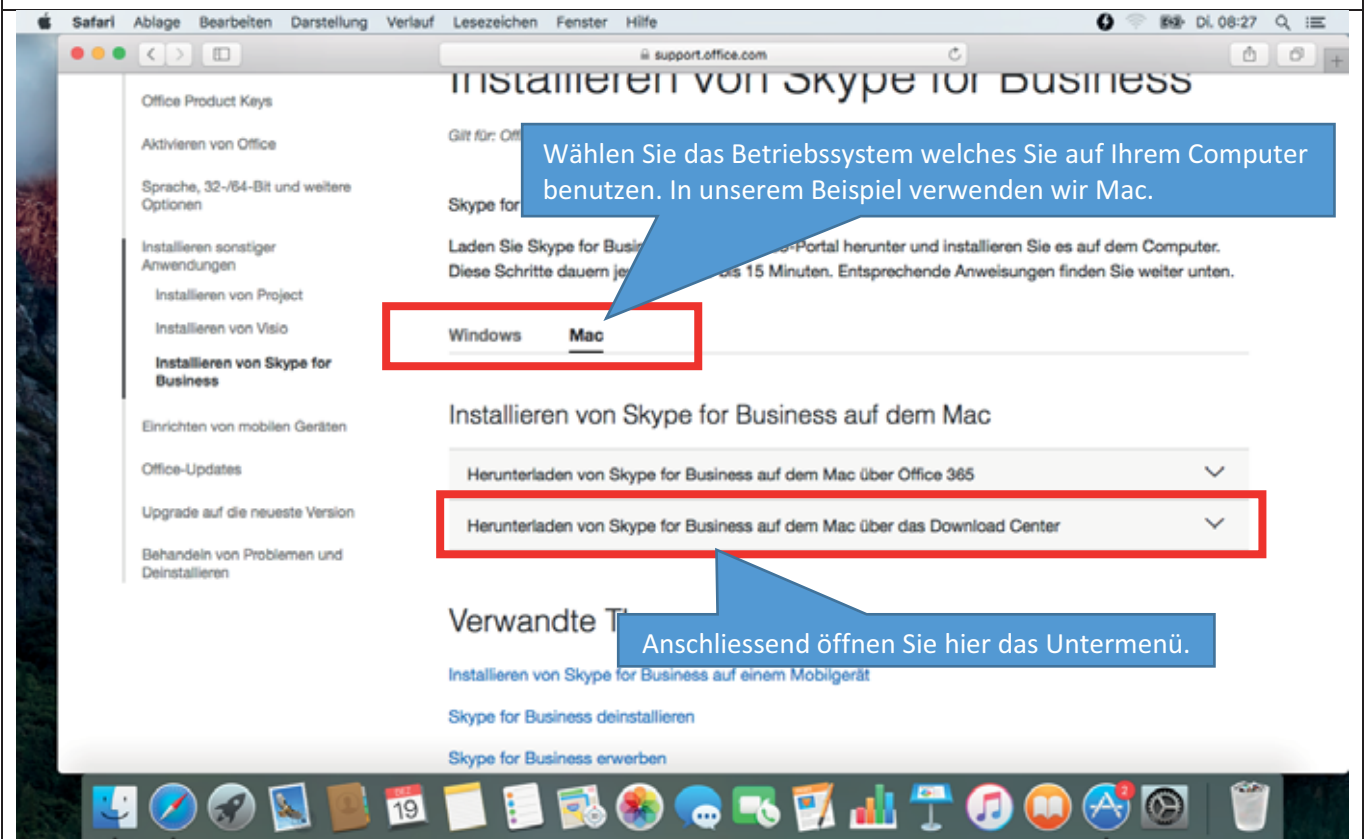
Safari Ablage Bearbeiten Darstellung Verlauf Lesezeichen Fenster Hilfe

Di. 08:27

support.office.com

Installieren von Skype for Business

Office Product Keys

Aktivieren von Office

Sprache, 32-/64-Bit und weitere Optionen

Installieren sonstiger Anwendungen

Installieren von Project

Installieren von Visio

Installieren von Skype for Business

Einrichten von mobilen Geräten

Office-Updates

Upgrade auf die neueste Version

Behandeln von Problemen und Deinstallieren

Gilt für: Off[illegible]

Wählen Sie das Betriebssystem welches Sie auf Ihrem Computer benutzen. In unserem Beispiel verwenden wir Mac.

Skype for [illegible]

Laden Sie Skype for Busin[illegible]-Portal herunter und installieren Sie es auf dem Computer. Diese Schritte dauern je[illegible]is 15 Minuten. Entsprechende Anweisungen finden Sie weiter unten.

Windows Mac

Installieren von Skype for Business auf dem Mac

Herunterladen von Skype for Business auf dem Mac über Office 365

Herunterladen von Skype for Business auf dem Mac über das Download Center

Verwandte T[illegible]

Anschliessend öffnen Sie hier das Untermenü.

Installieren von Skype for Business auf einem Mobilgerät

Skype for Business deinstallieren

Skype for Business erwerben

19

2